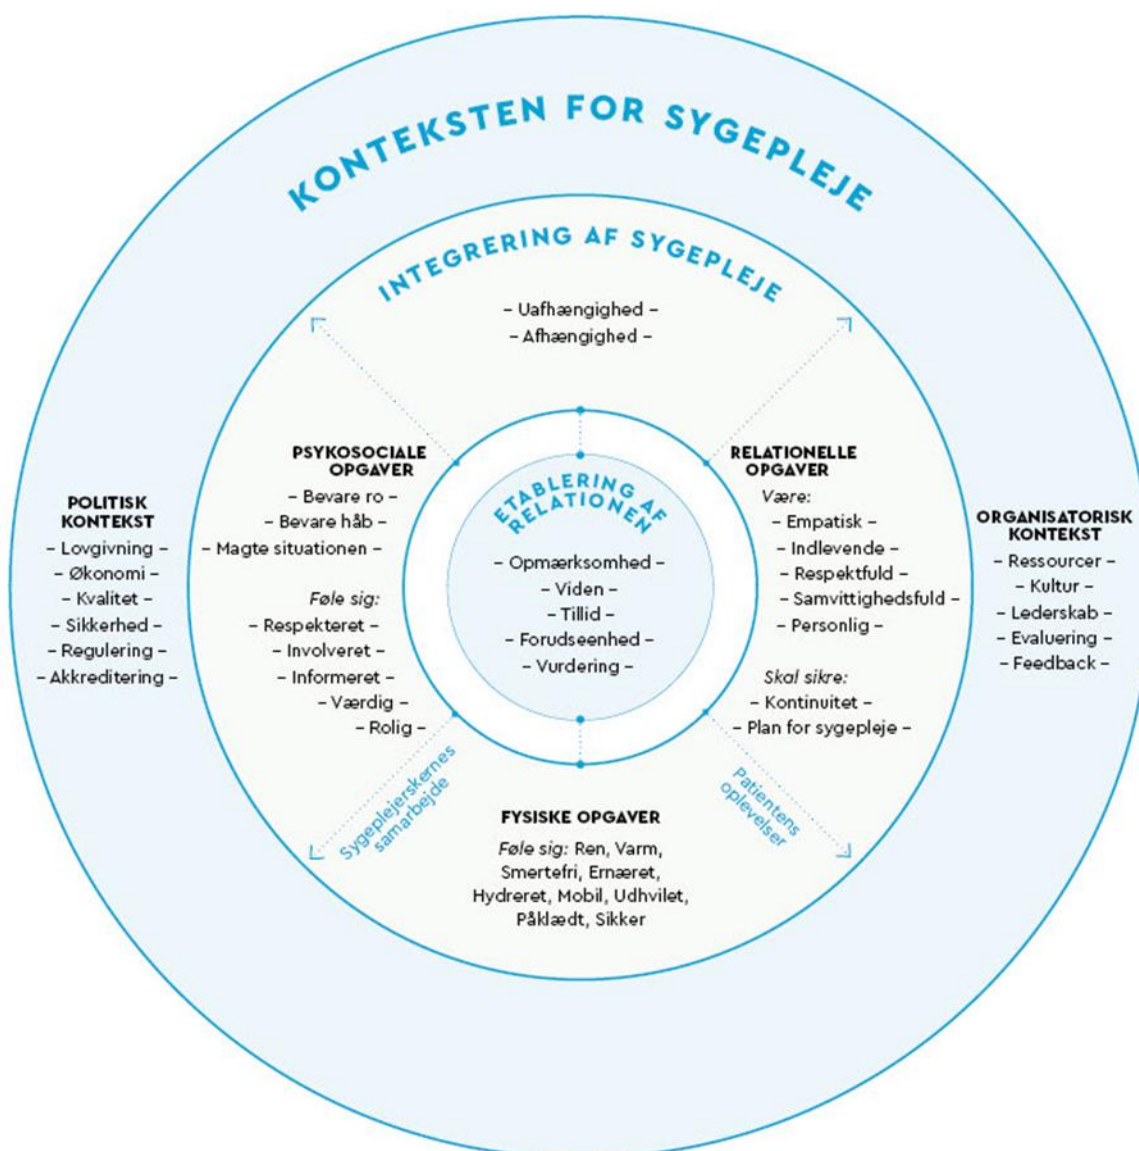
KONTEKSTEN FOR SYGEPLEJE

INTEGRERING AF SYGEPLEJE

– Uafhængighed –
– Afhængighed –

PSYKOSOCIALE OPGAVER
– Bevare ro –
– Bevare håb –
– Magte situationen –

Føle sig:
– Respekteret –
– Involveret –
– Informeret –
– Værdig –
– Rolig –

ETABLERING AF RELATIONEN

– Opmærksomhed –
– Viden –
– Tillid –
– Forudseenhed –
– Vurdering –

RELATIONELLE OPGAVER
Være:
– Empatisk –
– Indlevende –
– Respektfuld –
– Samvittighedsfuld –
– Personlig –

Skal sikre:
– Kontinuitet –
– Plan for sygepleje –

POLITISK KONTEKST
– Lovgivning –
– Økonomi –
– Kvalitet –
– Sikkerhed –
– Regulering –
– Akkreditering –

ORGANISATORISK KONTEKST
– Ressourcer –
– Kultur –
– Lederskab –
– Evaluering –
– Feedback –

Sygeplejerskernes samarbejde

Patientens oplevelser

FYSISKE OPGAVER
Føle sig: Ren, Varm, Smertefri, Ernæret, Hydreret, Mobil, Udhvilet, Påklædt, Sikker